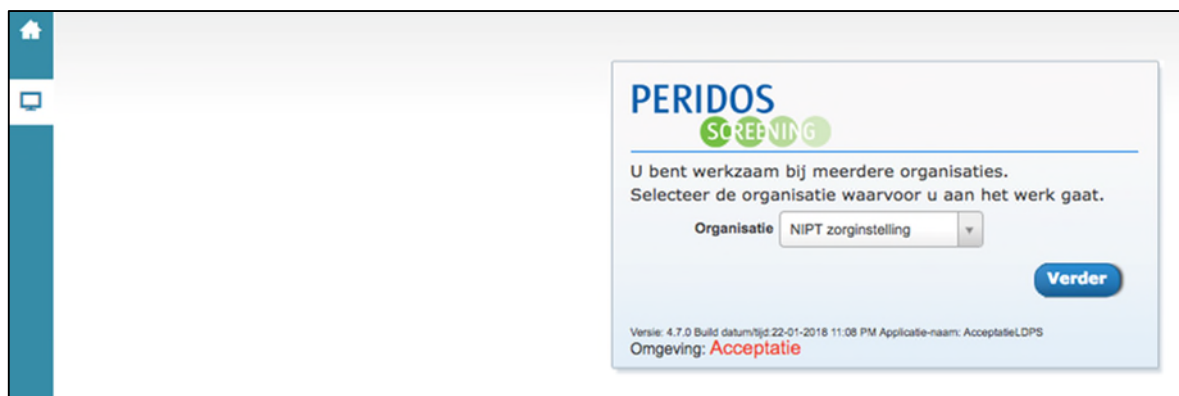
PERIDOS
SCREENING

U bent werkzaam bij meerdere organisaties.
Selecteer de organisatie waarvoor u aan het werk gaat.

Organisatie NIPT zorginstelling

Verder

Versie: 4.7.0 Build datum/tijd:22-01-2018 11:08 PM Applicatie-naam: AcceptatieLDPS
Omgeving: Acceptatie